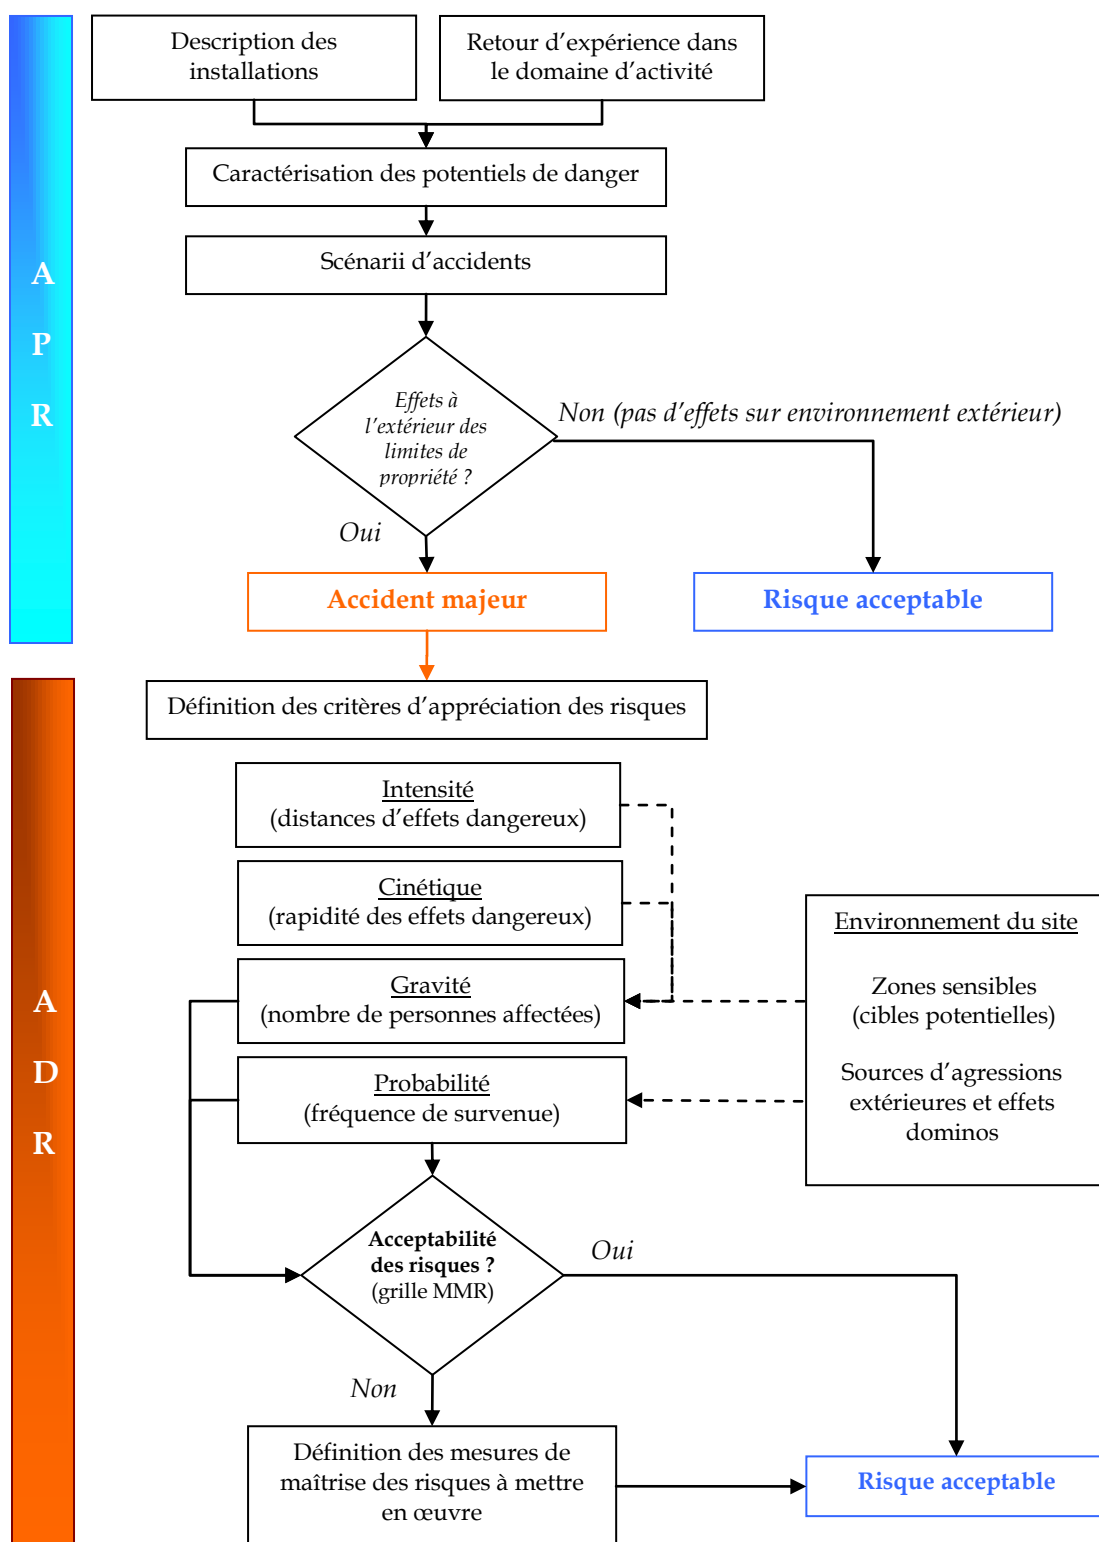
A
P
R

Description des installations

Retour d'expérience dans le domaine d'activité

Caractérisation des potentiels de danger

Scénarii d'accidents

Effets à l'extérieur des limites de propriété ?

Non (pas d'effets sur environnement extérieur)

Oui

Accident majeur

Risque acceptable

A
D
R

Définition des critères d'appréciation des risques

Intensité
(distances d'effets dangereux)

Cinétique
(rapidité des effets dangereux)

Gravité
(nombre de personnes affectées)

Probabilité
(fréquence de survenue)

Environnement du site

Zones sensibles
(cibles potentielles)

Sources d'agressions extérieures et effets dominos

Acceptabilité des risques ?
(grille MMR)

Oui

Non

Définition des mesures de maîtrise des risques à mettre en œuvre

Risque acceptable